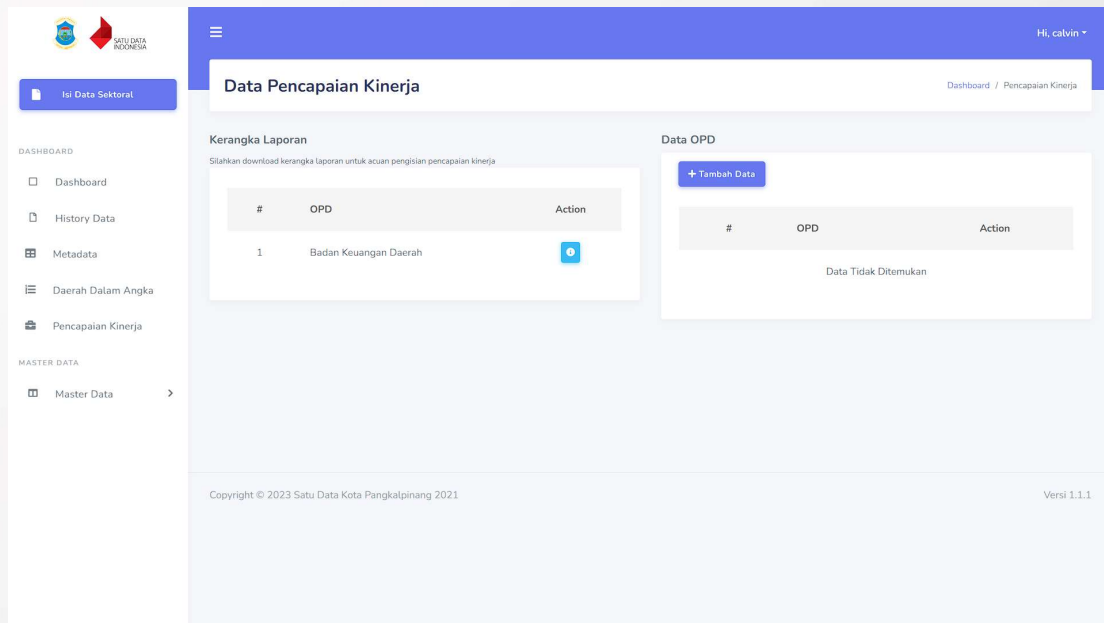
SATU DATA INDONESIA

Isi Data Sektoral

DASHBOARD

Dashboard

History Data

Metadata

Daerah Dalam Angka

Pencapaian Kinerja

MASTER DATA

Master Data

Hi, calvin

Data Pencapaian Kinerja

Dashboard / Pencapaian Kinerja

Kerangka Laporan

Silahkan download kerangka laporan untuk acuan pengisian pencapaian kinerja

| # | OPD | Action |
|---|---|---|
| 1 | Badan Keuangan Daerah | |

Data OPD

+ Tambah Data

| # | OPD | Action |
|---|---|---|

Data Tidak Ditemukan

Copyright © 2023 Satu Data Kota Pangkalpinang 2021

Versi 1.1.1